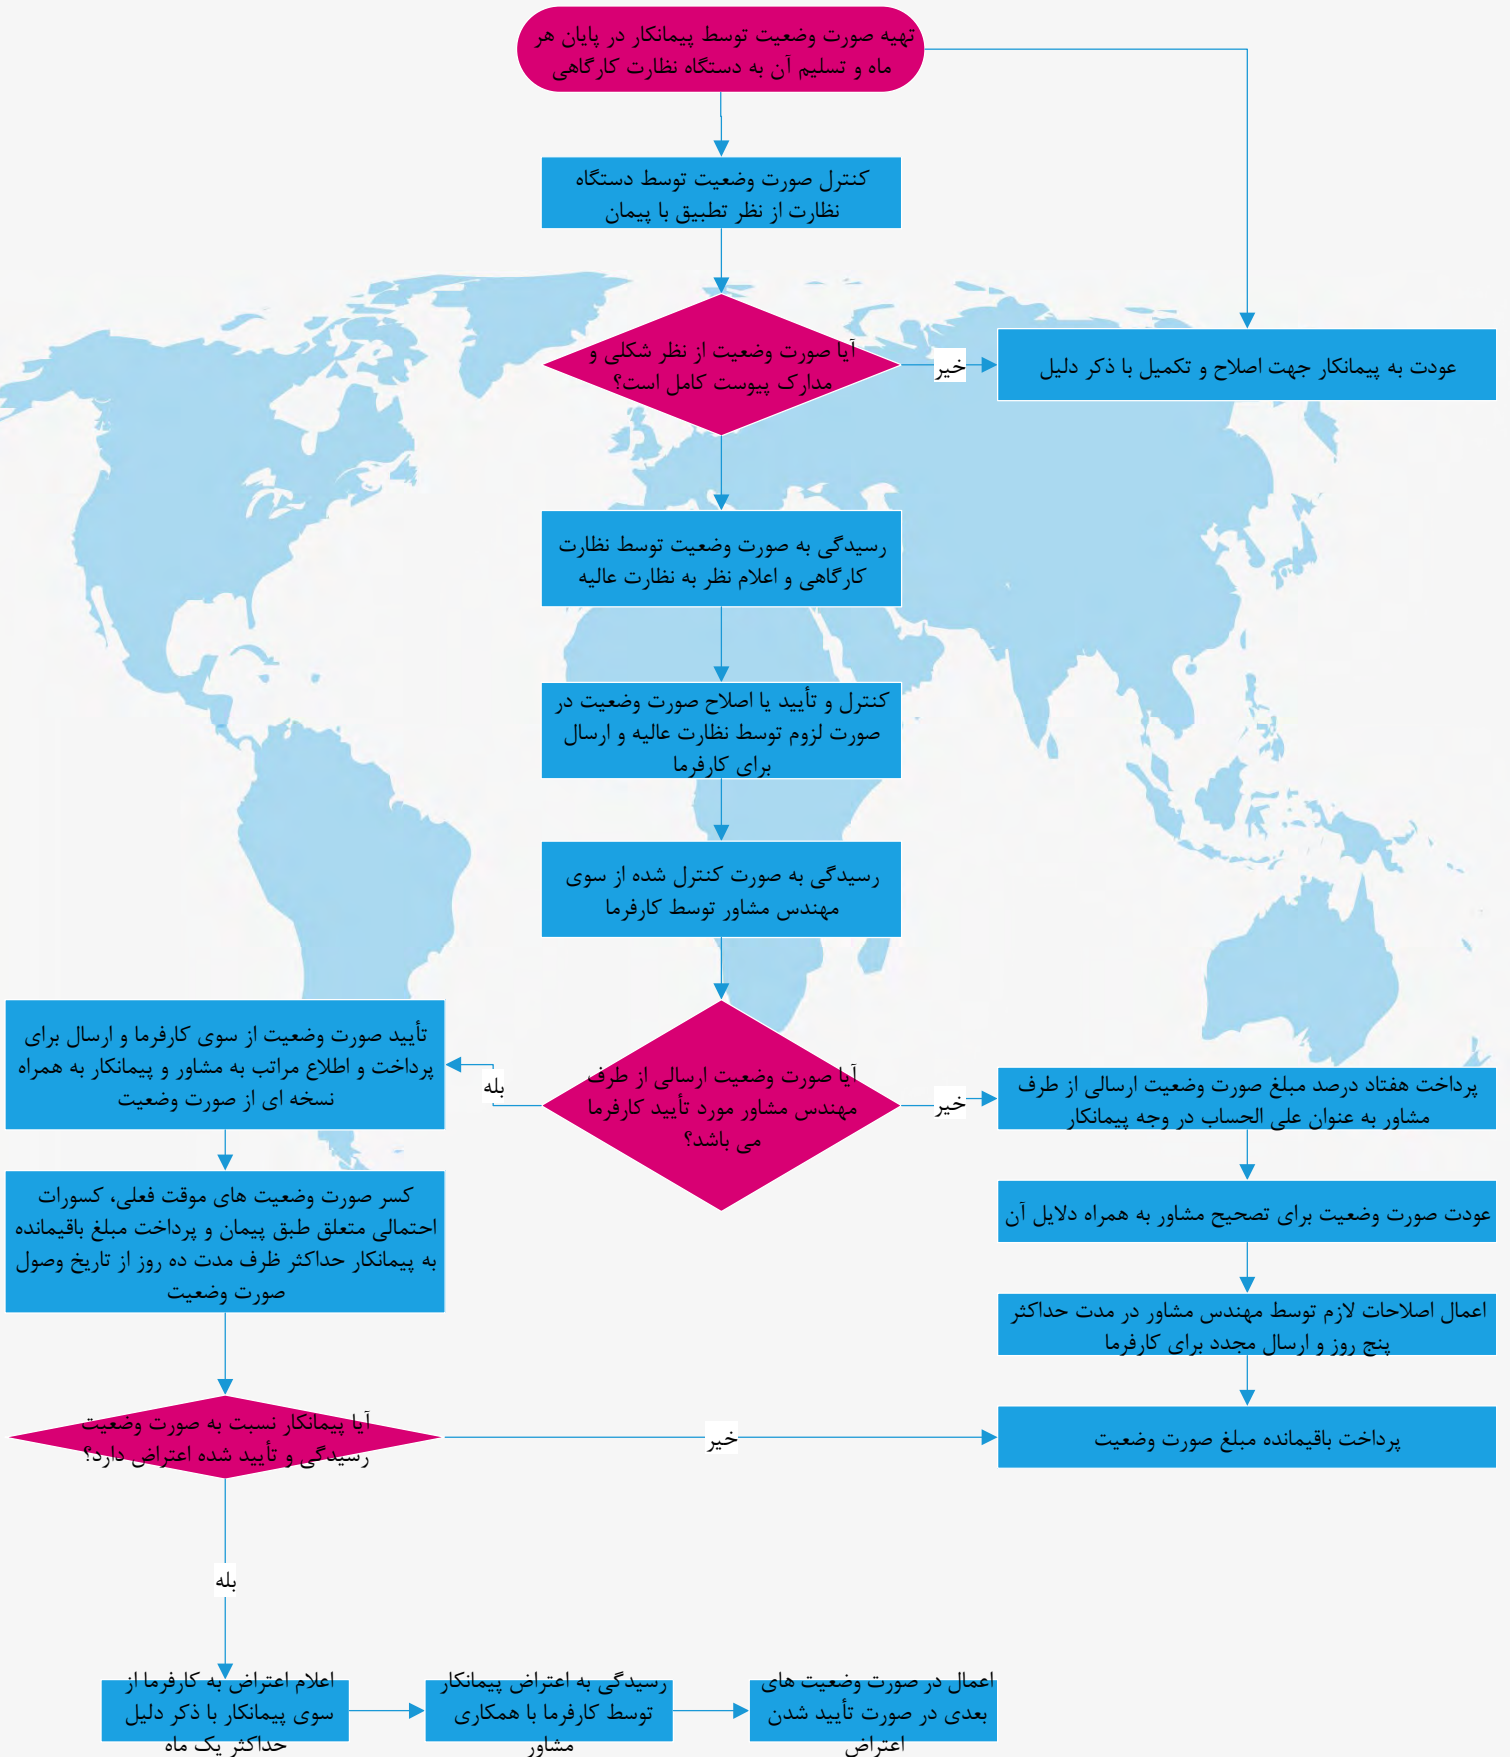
تهیه صورت وضعیت توسط پیمانکار در پایان هر ماه و تسلیم آن به دستگاه نظارت کارگاهی

کنترل صورت وضعیت توسط دستگاه نظارت از نظر تطبیق با پیمان

آیا صورت وضعیت از نظر شکلی و مدارک پیوست کامل است؟

خیر

عودت به پیمانکار جهت اصلاح و تکمیل با ذکر دلیل

رسیدگی به صورت وضعیت توسط نظارت کارگاهی و اعلام نظر به نظارت عالیه

کنترل و تأیید یا اصلاح صورت وضعیت در صورت لزوم توسط نظارت عالیه و ارسال برای کارفرما

رسیدگی به صورت کنترل شده از سوی مهندس مشاور توسط کارفرما

آیا صورت وضعیت ارسالی از طرف مهندس مشاور مورد تأیید کارفرما می باشد؟

بله

تأیید صورت وضعیت از سوی کارفرما و ارسال برای پرداخت و اطلاع مراتب به مشاور و پیمانکار به همراه نسخه ای از صورت وضعیت

خیر

پرداخت هفتاد درصد مبلغ صورت وضعیت ارسالی از طرف مشاور به عنوان علی الحساب در وجه پیمانکار

عودت صورت وضعیت برای تصحیح مشاور به همراه دلایل آن

اعمال اصلاحات لازم توسط مهندس مشاور در مدت حداکثر پنج روز و ارسال مجدد برای کارفرما

کسر صورت وضعیت های موقت فعلی، کسورات احتمالی متعلق طبق پیمان و پرداخت مبلغ باقیمانده به پیمانکار حداکثر ظرف مدت ده روز از تاریخ وصول صورت وضعیت

آیا پیمانکار نسبت به صورت وضعیت رسیدگی و تأیید شده اعتراض دارد؟

خیر

پرداخت باقیمانده مبلغ صورت وضعیت

بله

اعلام اعتراض به کارفرما از سوی پیمانکار با ذکر دلیل حداکثر یک ماه

رسیدگی به اعتراض پیمانکار توسط کارفرما با همکاری مشاور

اعمال در صورت وضعیت های بعدی در صورت تأیید شدن اعتراض